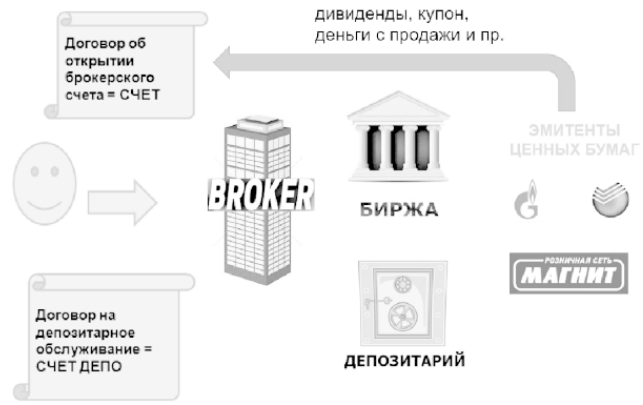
дивиденды, купон,
деньги с продажи и пр.

Договор об открытии брокерского счета = СЧЕТ

BROKER

БИРЖА

ЭМИТЕНТЫ ЦЕННЫХ БУМАГ

РОЗНИЧНАЯ СЕТЬ МАГНИТ

Договор на депозитарное обслуживание = СЧЕТ ДЕПО

ДЕПОЗИТАРИЙ